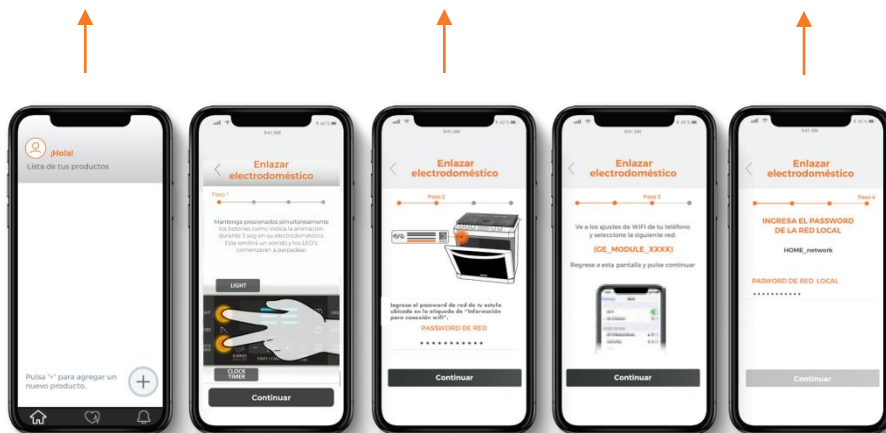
¡Hola!
Lista de tus productos

Pulsa '+' para agregar un nuevo producto.

9:41 AM

Enlazar electrodoméstico

Paso 1

Mantenga presionados simultáneamente los botones como indica la animación durante 3 seg en su electrodoméstico. Este emitirá un sonido y los LED's comenzarán a parpadear.

LIGHT

CLOCK TIMER

Continuar

9:41 AM

Enlazar electrodoméstico

Paso 2

Ingrese el password de red de tu estufa ubicado en la etiqueta de "Información para conexión wifi".

PASSWORD DE RED

••••••••••••

Continuar

9:41 AM

Enlazar electrodoméstico

Paso 3

Ve a los ajustes de WIFI de tu teléfono y seleccione la siguiente red:

(GE_MODULE_XXXX)

Regrese a esta pantalla y pulse continuar

Continuar

9:41 AM

Enlazar electrodoméstico

Paso 4

INGRESA EL PASSWORD DE LA RED LOCAL

HOME_network

PASWORD DE RED LOCAL

•••••••••••

Continuar